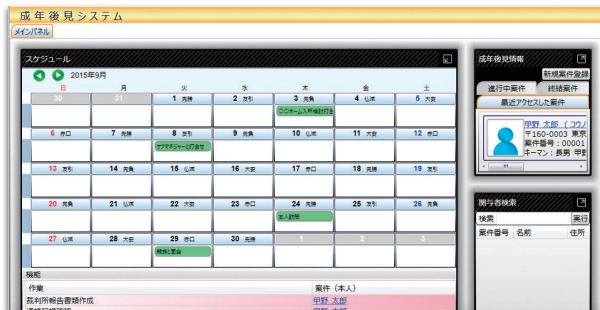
成年後見システム

メインパネル

スケジュール

2015年9月

| 日 | 月 | 火 | 水 | 木 | 金 | 土 |
|---|---|---|---|---|---|---|
| 30 | 31 | 1 先勝 | 2 友引 | 3 先負 ○○ホーム入所確認打合せ | 4 仏滅 | 5 大安 |
| 6 赤口 | 7 先勝 | 8 友引 ケアマネジャーと打合せ | 9 先負 | 10 仏滅 | 11 大安 | 12 赤口 |
| 13 友引 | 14 先負 | 15 仏滅 | 16 大安 | 17 赤口 | 18 先勝 | 19 友引 |
| 20 先負 | 21 仏滅 | 22 大安 | 23 赤口 | 24 先勝 本人訪問 | 25 友引 | 26 先負 |
| 27 仏滅 | 28 大安 | 29 赤口 親族と面会 | 30 先勝 | 1 | 2 | 3 |

機能

| 作業 | 案件（本人） |
|---|---|
| 裁判所報告書類作成 | 甲野 太郎 |
| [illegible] | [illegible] |

成年後見情報

新規案件登録

進行中案件

終結案件

最近アクセスした案件

甲野 太郎（コウノ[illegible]

〒160-0003 東京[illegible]

案件番号：00001

キーマン：長男 甲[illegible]

関与者検索

検索

実行

案件番号

名前

住所